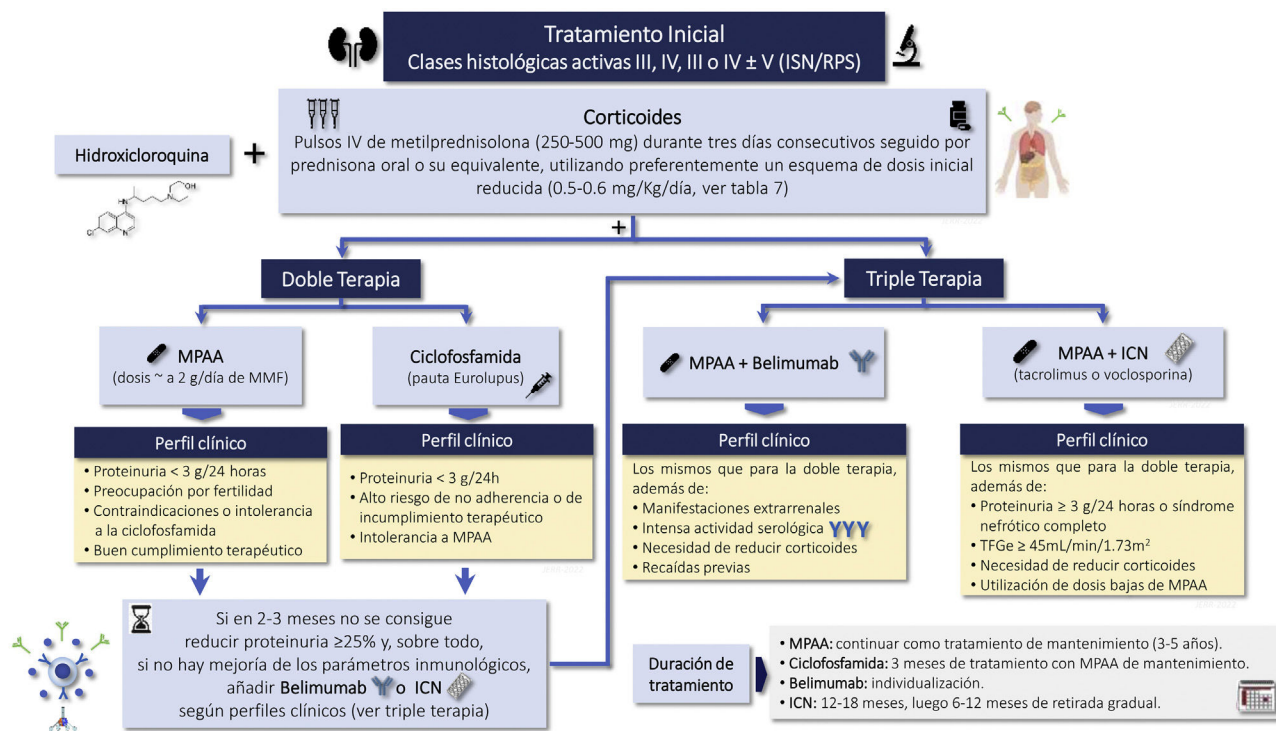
Tratamiento Inicial
Clases histológicas activas III, IV, III o IV ± V (ISN/RPS)

Corticoides
Pulsos IV de metilprednisolona (250-500 mg) durante tres días consecutivos seguido por prednisona oral o su equivalente, utilizando preferentemente un esquema de dosis inicial reducida (0.5-0.6 mg/Kg/día, ver tabla 7)

Hidroxicloroquina +

OH

N

+

Doble Terapia

Triple Terapia

MPAA
(dosis ~ a 2 g/día de MMF)

Ciclofosfamida
(pauta Eurolupus)

MPAA + Belimumab

MPAA + ICN
(tacrolimus o voclosporina)

Perfil clínico
• Proteinuria < 3 g/24 horas
• Preocupación por fertilidad
• Contraindicaciones o intolerancia a la ciclofosfamida
• Buen cumplimiento terapéutico

Perfil clínico
• Proteinuria < 3 g/24h
• Alto riesgo de no adherencia o de incumplimiento terapéutico
• Intolerancia a MPAA

Perfil clínico
Los mismos que para la doble terapia, además de:
• Manifestaciones extrarrenales
• Intensa actividad serológica YYY
• Necesidad de reducir corticoides
• Recaídas previas

Perfil clínico
Los mismos que para la doble terapia, además de:
• Proteinuria ≥ 3 g/24 horas o síndrome nefrótico completo
• TFGe ≥ 45mL/min/1.73m$^2$
• Necesidad de reducir corticoides
• Utilización de dosis bajas de MPAA

Si en 2-3 meses no se consigue reducir proteinuria ≥25% y, sobre todo, si no hay mejoría de los parámetros inmunológicos, añadir Belimumab o ICN según perfiles clínicos (ver triple terapia)

Duración de tratamiento
• MPAA: continuar como tratamiento de mantenimiento (3-5 años).
• Ciclofosfamida: 3 meses de tratamiento con MPAA de mantenimiento.
• Belimumab: individualización.
• ICN: 12-18 meses, luego 6-12 meses de retirada gradual.